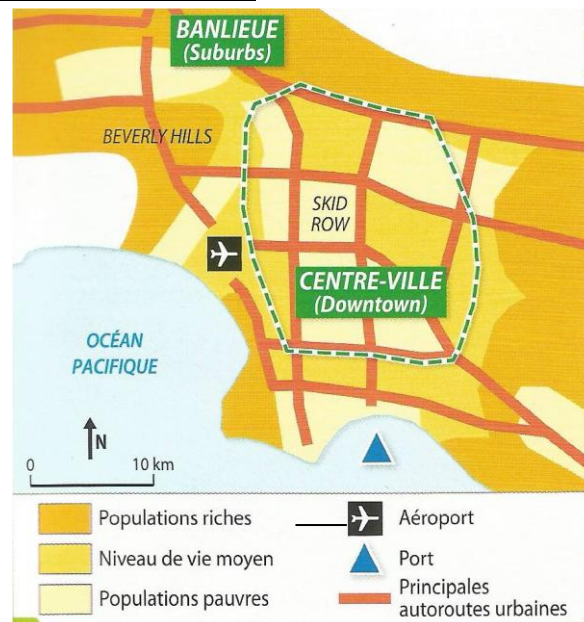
BANLIEUE
(Suburbs)

BEVERLY HILLS

SKID
ROW

CENTRE-VILLE
(Downtown)

OCÉAN
PACIFIQUE

N

0 10 km

Populations riches
Niveau de vie moyen
Populations pauvres
Aéroport
Port
Principales autoroutes urbaines